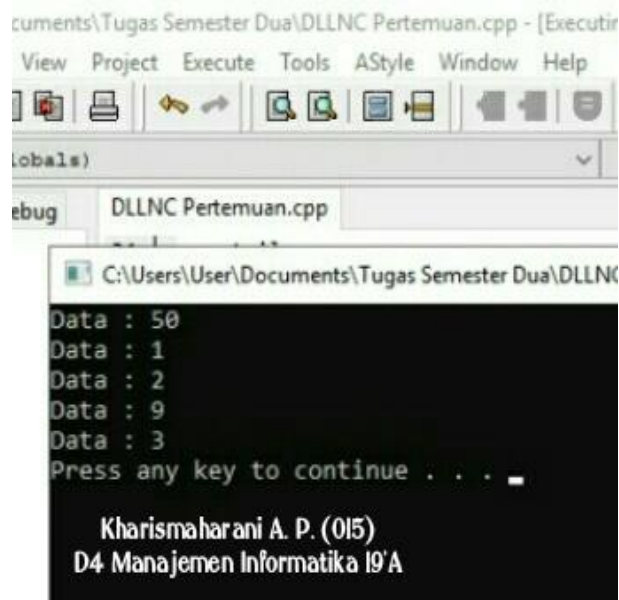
cuments\Tugas Semester Dua\DLLNC Pertemuan.cpp - [Executi
View Project Execute Tools AStyle Window Help
lobals)
ebug DLLNC Pertemuan.cpp
C:\Users\User\Documents\Tugas Semester Dua\DLLN
Data : 50
Data : 1
Data : 2
Data : 9
Data : 3
Press any key to continue . . .

Kharismaharani A. P. (015)
D4 Manajemen Informatika 19'A